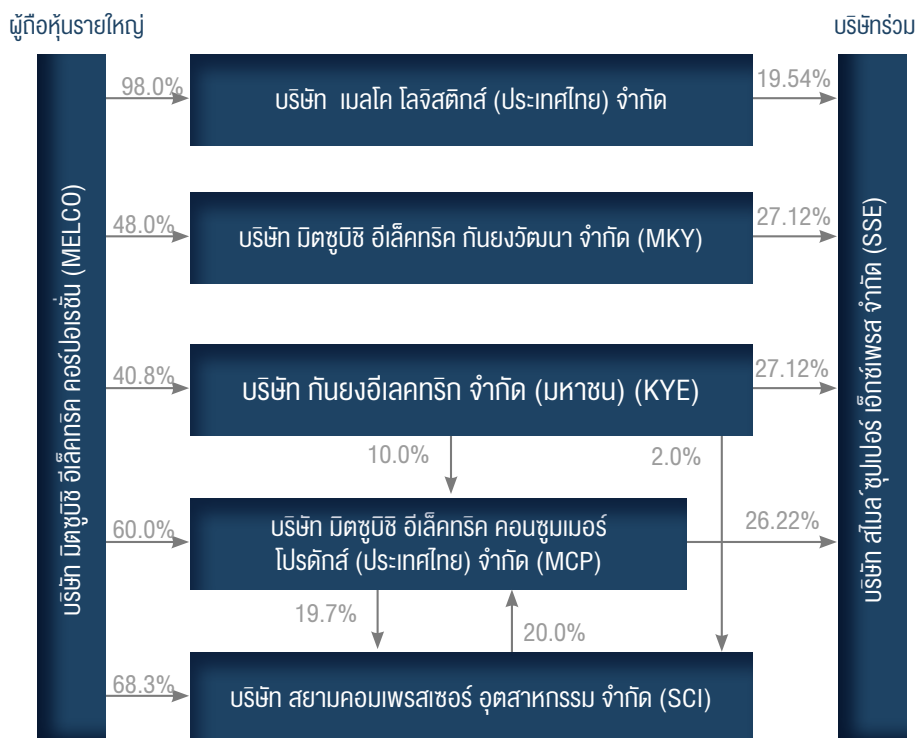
ผู้ถือหุ้นรายใหญ่

บริษัทร่วม

บริษัท มิตซูบิชิ อีเล็คทริค คอร์ปอเรชั่น (MELCO)

98.0%

บริษัท เมลโค โลจิสติกส์ (ประเทศไทย) จำกัด

19.54%

48.0%

บริษัท มิตซูบิชิ อีเล็คทริค กันยงวัฒนา จำกัด (MKY)

27.12%

40.8%

บริษัท กันยงอีเลคทริก จำกัด (มหาชน) (KYE)

27.12%

10.0%

2.0%

60.0%

บริษัท มิตซูบิชิ อีเล็คทริค คอนซูมเมอร์ โปรดักส์ (ประเทศไทย) จำกัด (MCP)

26.22%

19.7%

20.0%

68.3%

บริษัท สยามคอมเพรสเซอร์ อุตสาหกรรม จำกัด (SCI)

บริษัท สโนว์ซุปเปอร์ เอ็กซ์เพรส จำกัด (SSE)